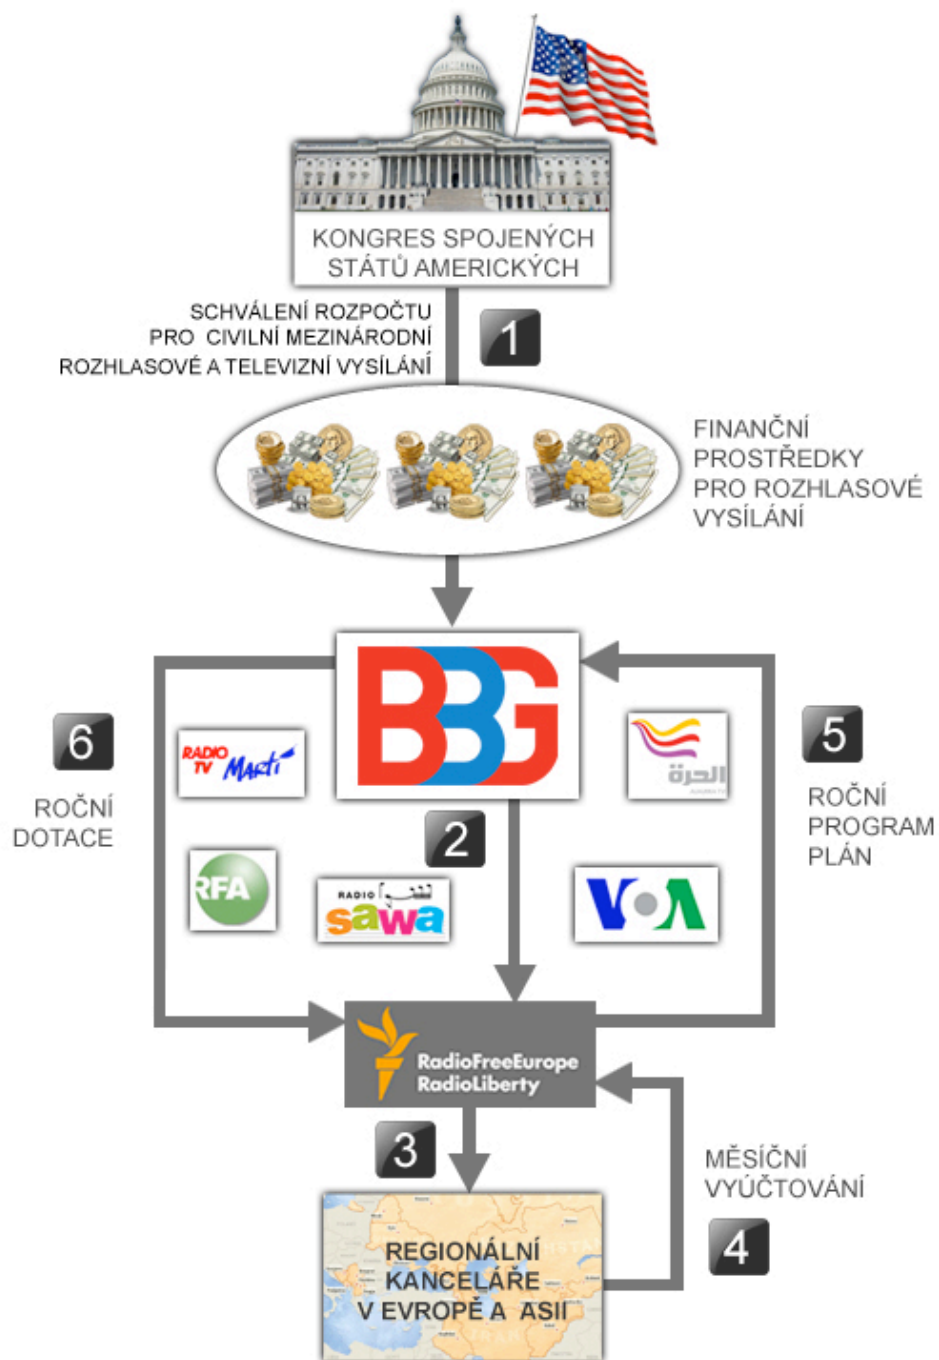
KONGRES SPOJENÝCH STÁTŮ AMERICKÝCH

SCHVÁLENÍ ROZPOČTU PRO CIVILNÍ MEZINÁRODNÍ ROZHLASOVÉ A TELEVIZNÍ VYSÍLÁNÍ

1

FINANČNÍ PROSTŘEDKY PRO ROZHLASOVÉ VYSÍLÁNÍ

BBG

6

ROČNÍ DOTACE

RADIO TV Martí

RFA

RADIO sawa

الحرة

VOA

2

5

ROČNÍ PROGRAM PLÁN

RadioFreeEurope RadioLiberty

3

MĚSÍČNÍ VYÚČTOVÁNÍ

4

REGIONÁLNÍ KANCELÁŘE V EVROPĚ A ASII